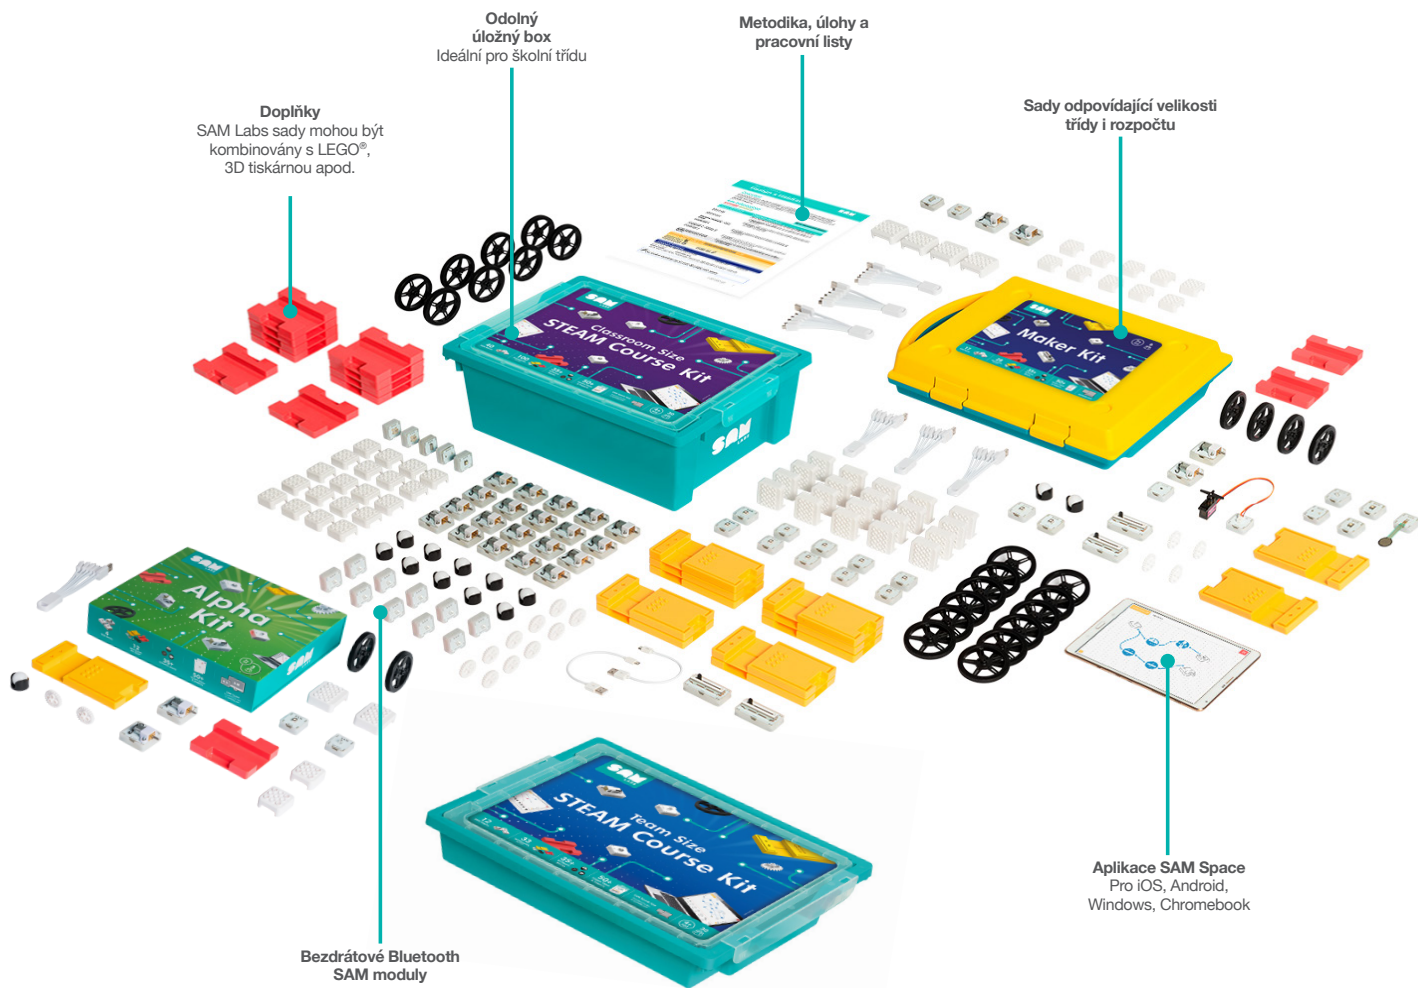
Odolný úložný box
Ideální pro školní třídu

Metodika, úlohy a pracovní listy

Doplňky
SAM Labs sady mohou být kombinovány s LEGO®, 3D tiskárnou apod.

Sady odpovídající velikosti třídy i rozpočtu

SAM
Classroom Size
STEAM Course Kit

SAM

SAM
Maker Kit

SAM
Alpha Kit
SAM

SAM
Team Size
STEAM Course Kit

Aplikace SAM Space
Pro iOS, Android, Windows, Chromebook

Bezdrátové Bluetooth SAM moduly